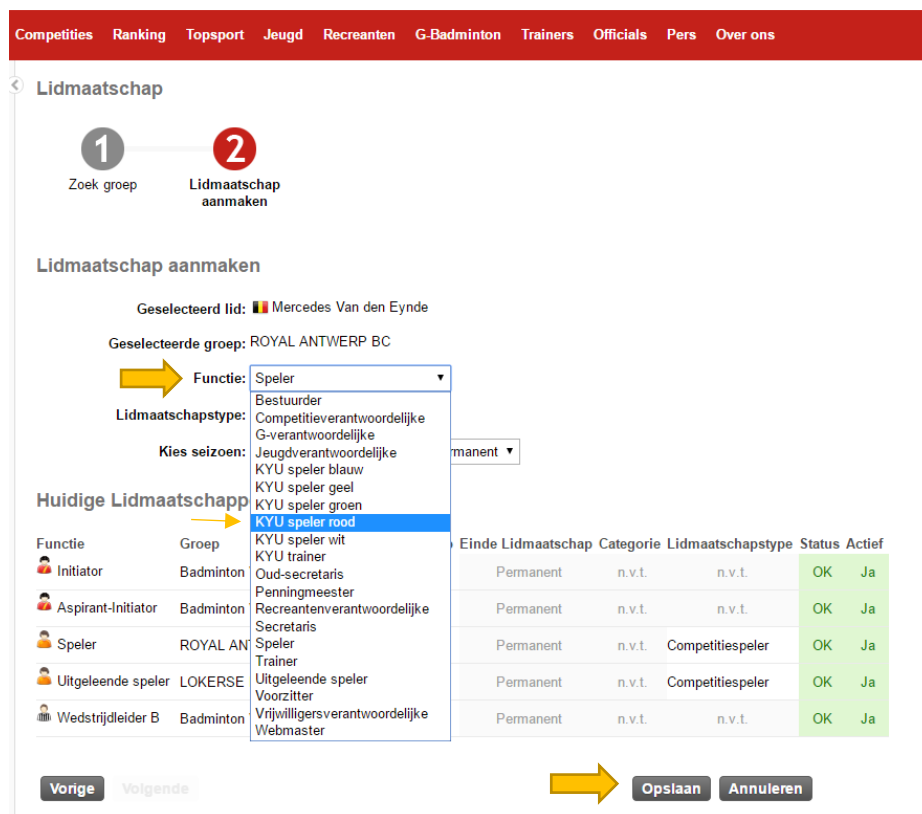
Competities Ranking Topsport Jeugd Recreanten G-Badminton Trainers Officials Pers Over ons

Lidmaatschap

1 Zoek groep

2 Lidmaatschap aanmaken

Lidmaatschap aanmaken

Geselecteerd lid: Mercedes Van den Eynde

Geselecteerde groep: ROYAL ANTWERP BC

Functie: Speler

Lidmaatschapstype:

Kies seizoen: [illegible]rmanent

Bestuurder
Competitieverantwoordelijke
G-verantwoordelijke
Jeugdverantwoordelijke
KYU speler blauw
KYU speler geel
KYU speler groen
KYU speler rood
KYU speler wit
KYU trainer
Oud-secretaris
Penningmeester
Recreantenverantwoordelijke
Secretaris
Speler
Trainer
Uitgeleende speler
Voorzitter
Vrijwilligersverantwoordelijke
Webmaster

Huidige Lidmaatschapp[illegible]

| Functie | Groep | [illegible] | Einde Lidmaatschap | Categorie | Lidmaatschapstype | Status | Actief |
|---|---|---|---|---|---|---|---|
| Initiator | Badminton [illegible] | | Permanent | n.v.t. | n.v.t. | OK | Ja |
| Aspirant-Initiator | Badminton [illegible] | | Permanent | n.v.t. | n.v.t. | OK | Ja |
| Speler | ROYAL AN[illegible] | | Permanent | n.v.t. | Competitiespeler | OK | Ja |
| Uitgeleende speler | LOKERSE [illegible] | | Permanent | n.v.t. | Competitiespeler | OK | Ja |
| Wedstrijdleider B | Badminton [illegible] | | Permanent | n.v.t. | n.v.t. | OK | Ja |

Vorige Volgende

Opslaan Annuleren